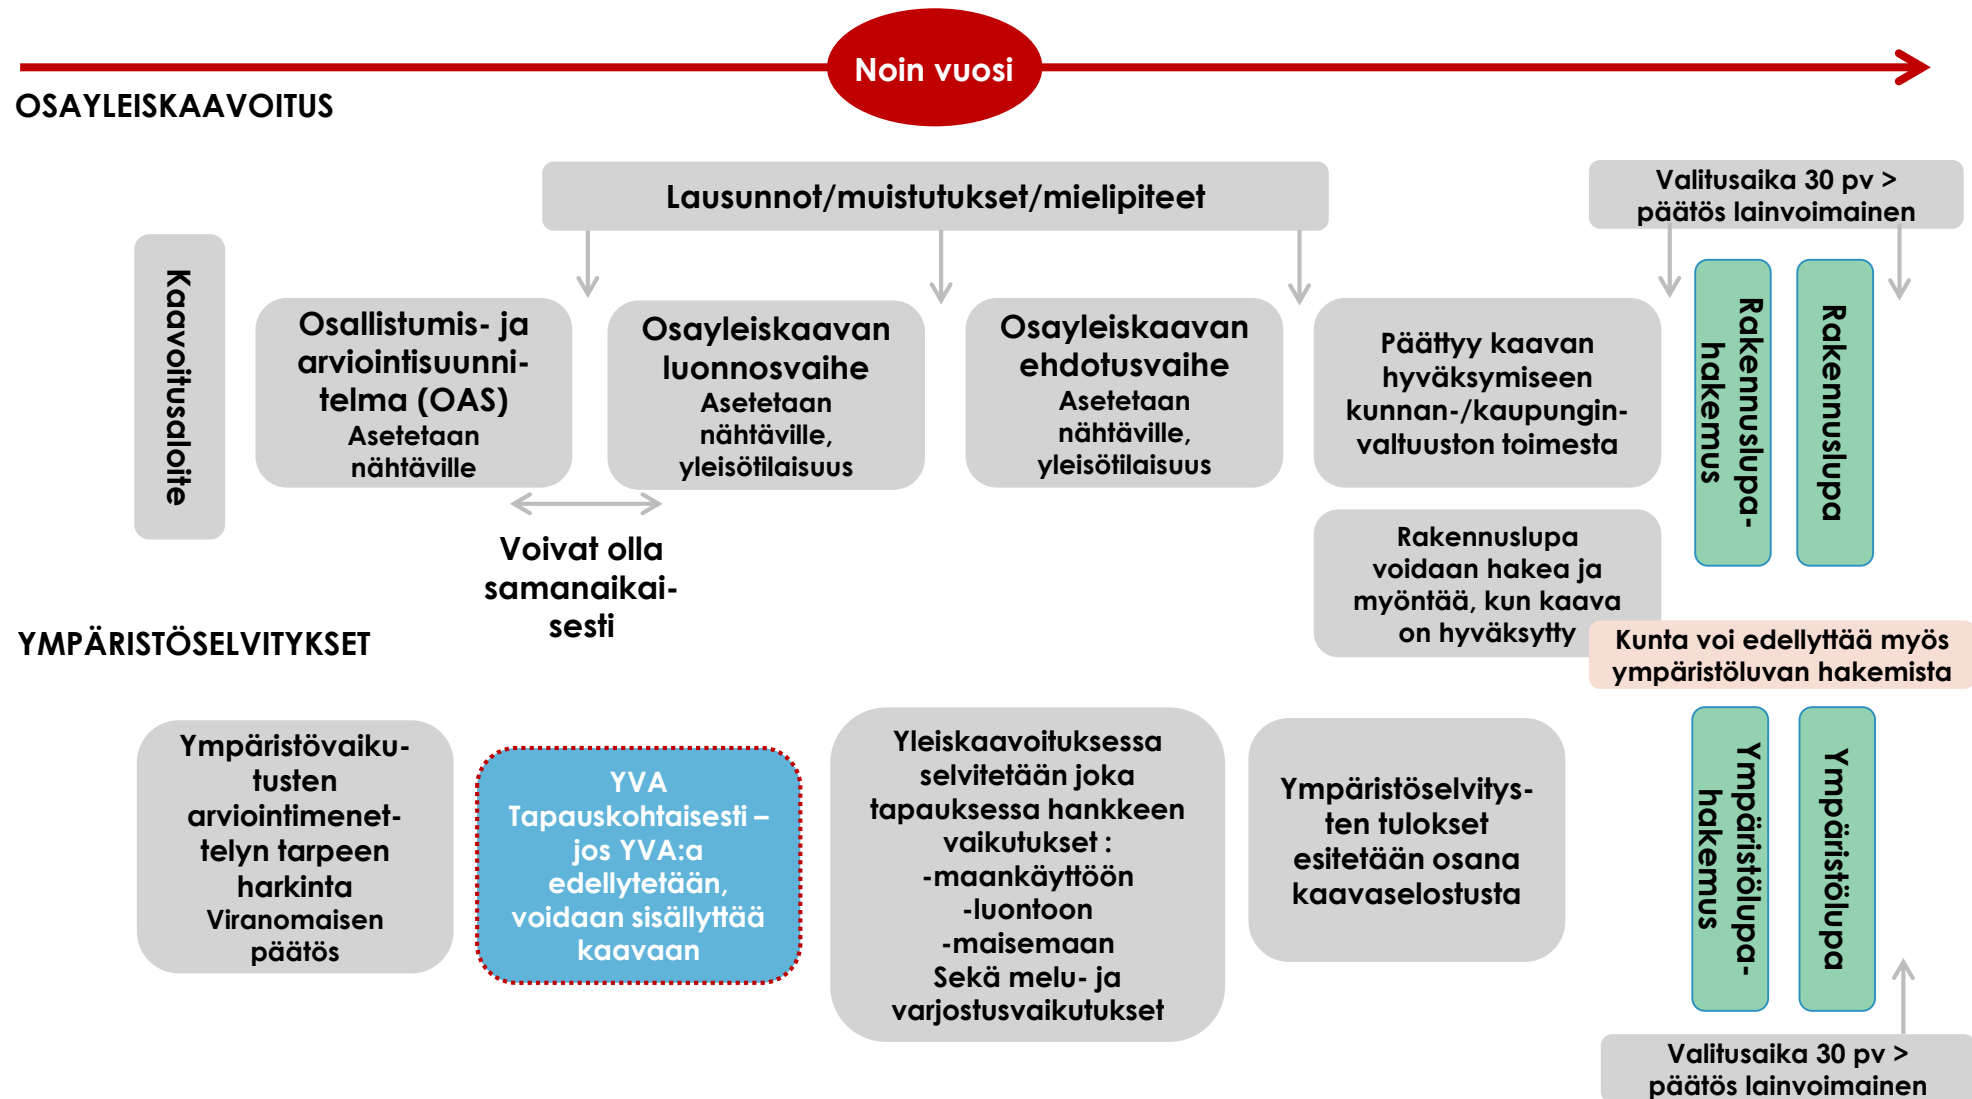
Noin vuosi

OSAYLEISKAAVOITUS

Lausunnot/muistutukset/mielipiteet

Valitusaika 30 pv > päätös lainvoimainen

Kaavoitusaloite

Osallistumis- ja arviointisuunnitelma (OAS)
Asetetaan nähtäville

Osayleiskaavan luonnosvaihe
Asetetaan nähtäville, yleisötilaisuus

Osayleiskaavan ehdotusvaihe
Asetetaan nähtäville, yleisötilaisuus

Päättyy kaavan hyväksymiseen kunnan-/kaupunginvaltuuston toimesta

Rakennuslupahakemus

Rakennuslupa

Voivat olla samanaikaisesti

Rakennuslupa voidaan hakea ja myöntää, kun kaava on hyväksytty

Kunta voi edellyttää myös ympäristöluvan hakemista

YMPÄRISTÖSELVITYKSET

Ympäristövaikutusten arviointimenettelyn tarpeen harkinta
Viranomaisen päätös

YVA
Tapauskohtaisesti – jos YVA:a edellytetään, voidaan sisällyttää kaavaan

Yleiskaavoituksessa selvitetään joka tapauksessa hankkeen vaikutukset :
-maankäyttöön
-luontoon
-maisemaan
Sekä melu- ja varjostusvaikutukset

Ympäristöselvitysten tulokset esitetään osana kaavaselostusta

Ympäristölupahakemus

Ympäristölupa

Valitusaika 30 pv > päätös lainvoimainen